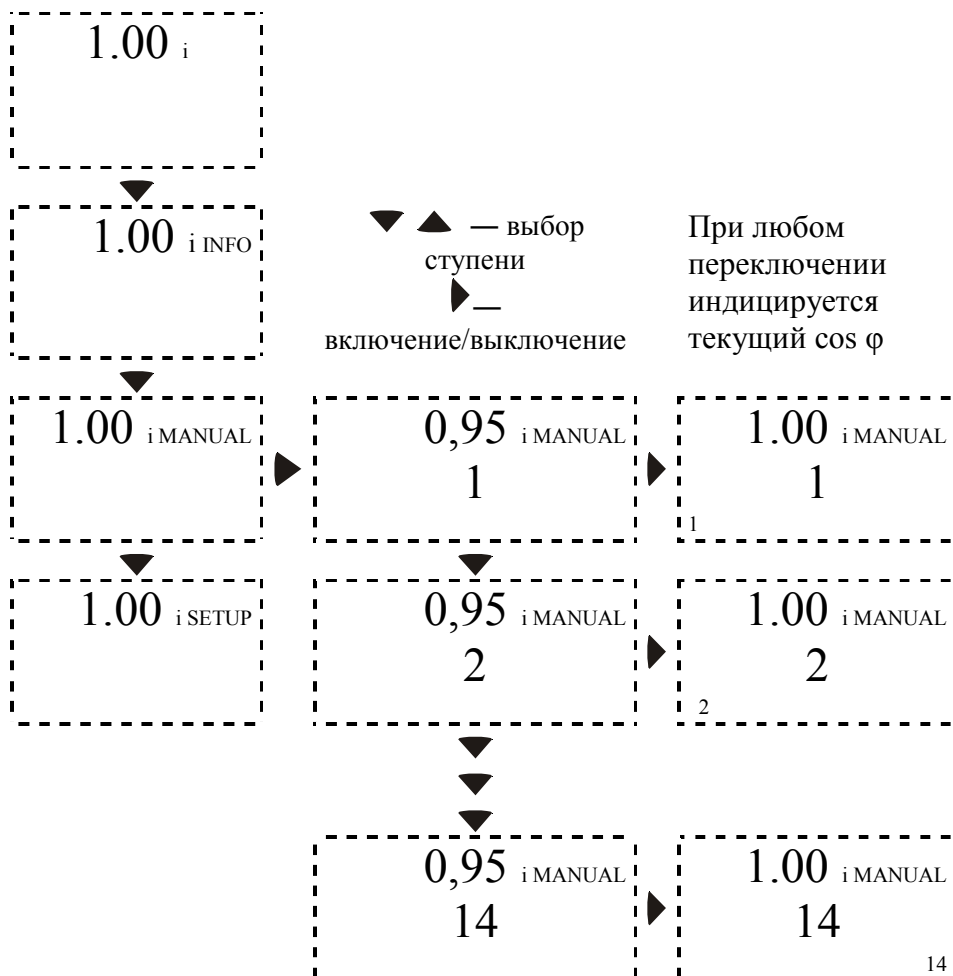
1.00 i

1.00 i INFO

— выбор ступени

— включение/выключение

При любом переключении индицируется текущий cos φ

1.00 i MANUAL

0,95 i MANUAL
1

1.00 i MANUAL
1

1

1.00 i SETUP

0,95 i MANUAL
2

1.00 i MANUAL
2

2

0,95 i MANUAL
14

1.00 i MANUAL
14

14